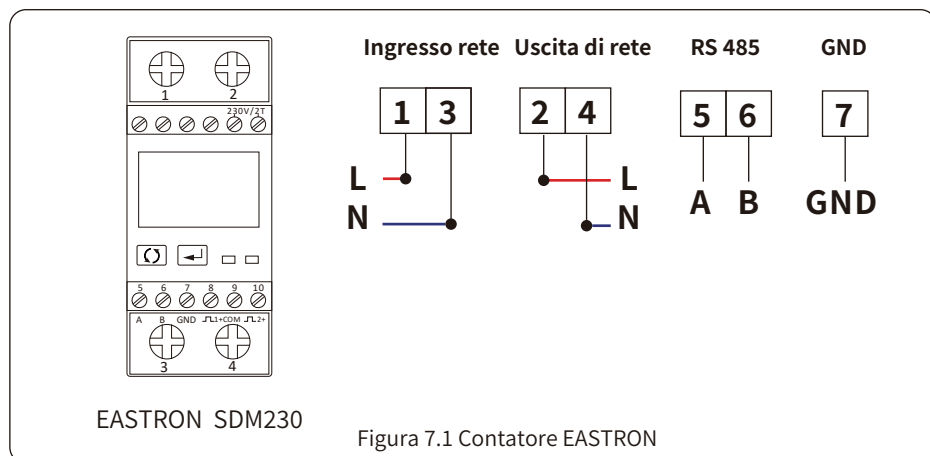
1 2
230V/2T
5 6 7 8 9 10
A B GND ⎍L1+COM ⎍L2+
3 4

EASTRON SDM230

Ingresso rete

| 1 | 3 |
|---|---|

L
N

Uscita di rete

| 2 | 4 |
|---|---|

L
N

RS 485

| 5 | 6 |
|---|---|

A B

GND

| 7 |
|---|

GND

Figura 7.1 Contatore EASTRON